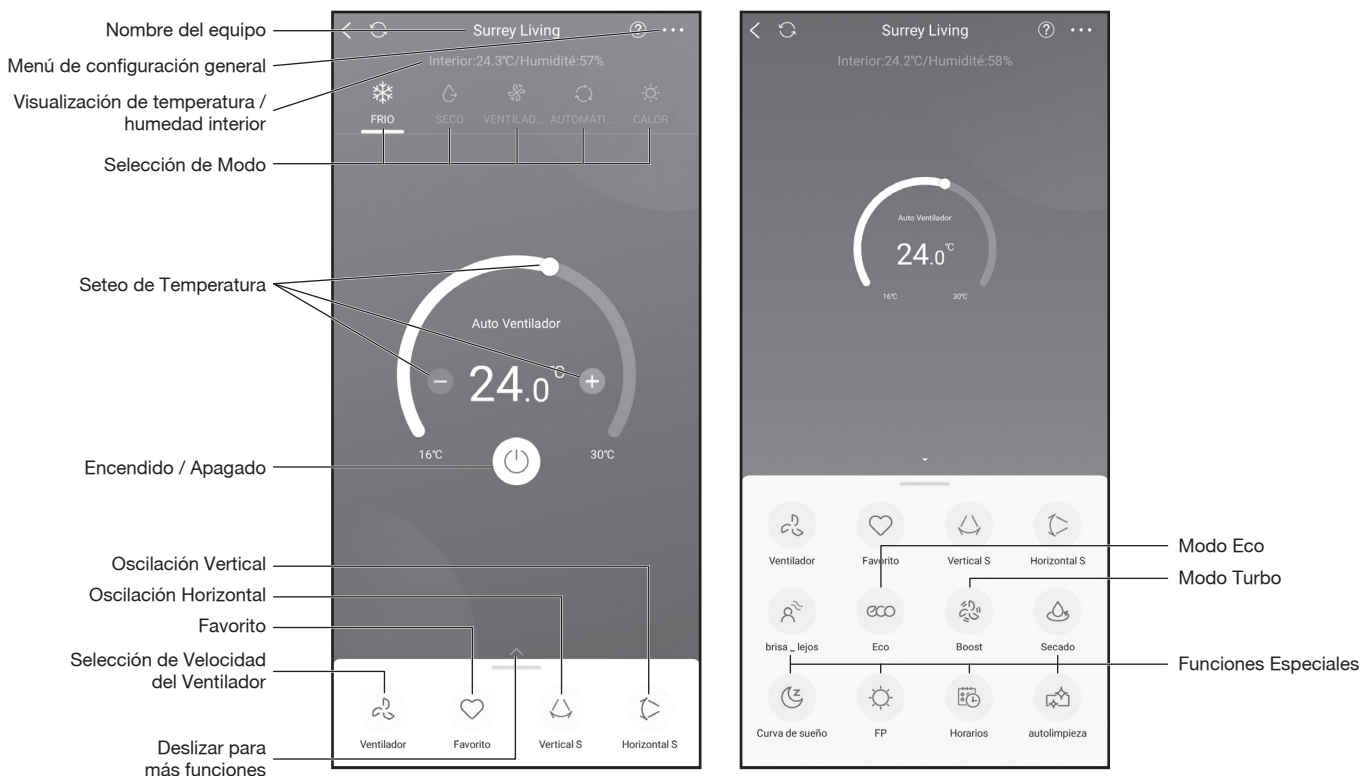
Nombre del equipo
Menú de configuración general
Visualización de temperatura / humedad interior
Selección de Modo
Seteo de Temperatura
Encendido / Apagado
Oscilación Vertical
Oscilación Horizontal
Favorito
Selección de Velocidad del Ventilador
Deslizar para más funciones

Surrey Living
Interior:24.3℃/Humidité:57%
FRIO SECO VENTILAD... AUTOMÁTI... CALOR
Auto Ventilador
24.0℃
16℃ 30℃
Ventilador Favorito Vertical S Horizontal S

Surrey Living
Interior:24.2℃/Humidité:58%
Auto Ventilador
24.0℃
16℃ 30℃
Ventilador Favorito Vertical S Horizontal S
brisa _ lejos Eco Boost Secado
Curva de sueño FP Horarios autolimpieza

Modo Eco
Modo Turbo
Funciones Especiales